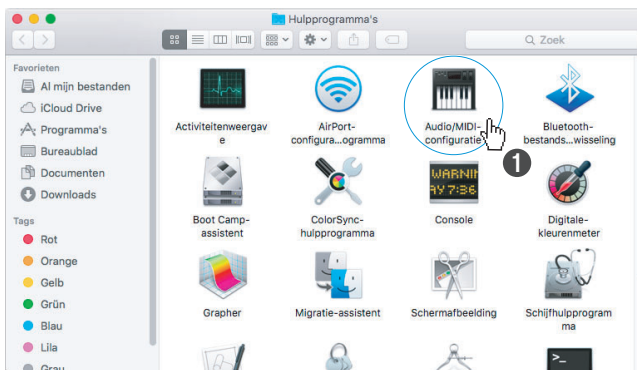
Hulpprogramma's

Zoek

Favorieten
Al mijn bestanden
iCloud Drive
Programma's
Bureaublad
Documenten
Downloads

Tags
Rot
Orange
Gelb
Grün
Blau
Lila
Grau

Activiteitenweergave
AirPort-configura...ogramma
Audio/MIDI-configuratie
Bluetooth-bestands...wisseling
❶
Boot Camp-assistent
ColorSync-hulpprogramma
Console
Digitale-kleurenmeter
WARNIN
AY 7:36
Grapher
Migratie-assistent
Schermafbeelding
Schijfhulpprogramma